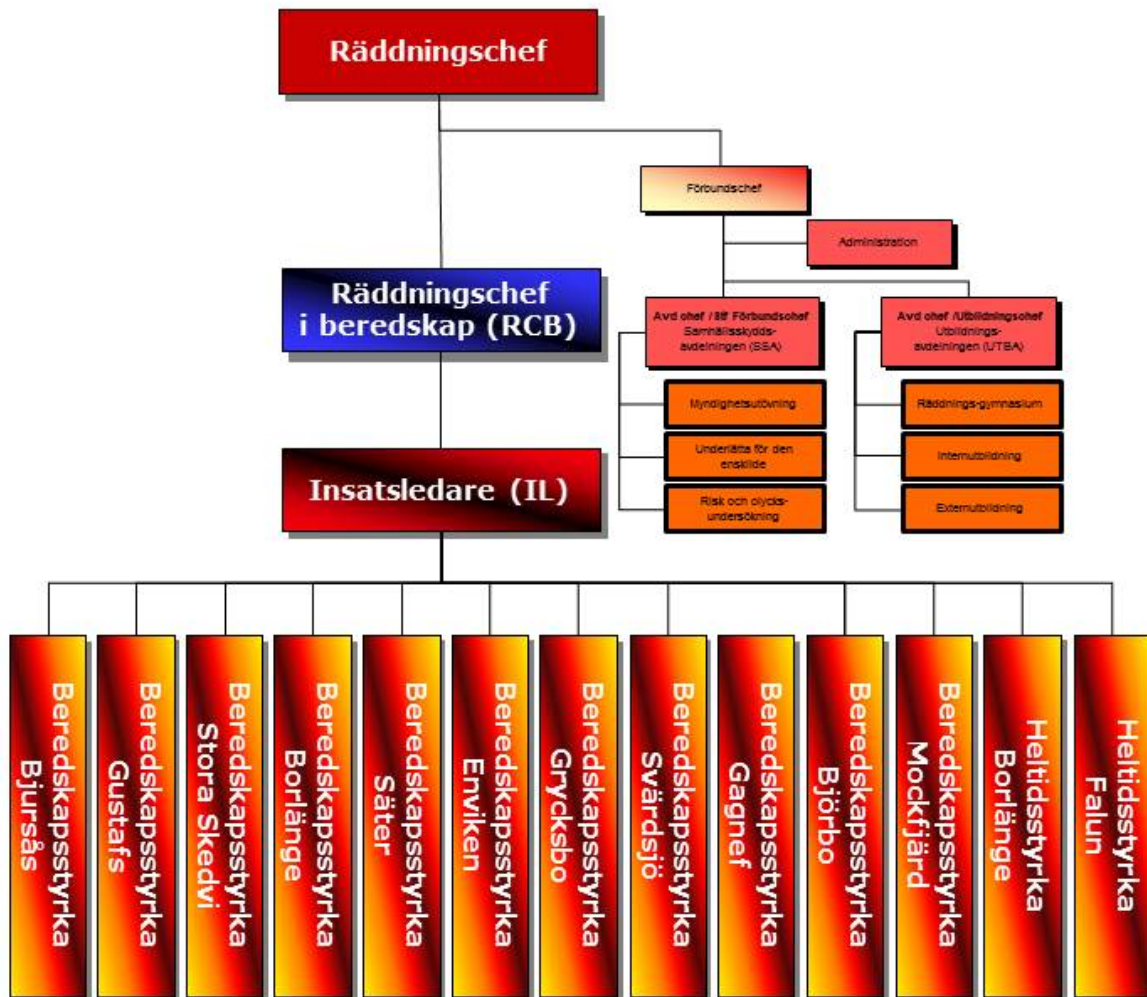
Räddningschef

Förbundschef

Administration

Räddningschef i beredskap (RCB)

Avd chef / Stf Förbundschef Samhällsskydds-avdelningen (SSA)

Myndighetsutövning

Underlätta för den enskilde

Risk och olycks-undersökning

Avd chef /Utbildningschef Utbildnings-avdelningen (UTBA)

Räddnings-gymnasium

Internutbildning

Externutbildning

Insatsledare (IL)

Beredskapsstyrka Bjursås

Beredskapsstyrka Gustafs

Beredskapsstyrka Stora Skedvi

Beredskapsstyrka Borlänge

Beredskapsstyrka Säter

Beredskapsstyrka Enviken

Beredskapsstyrka Grycksbo

Beredskapsstyrka Svärdsjö

Beredskapsstyrka Gagnef

Beredskapsstyrka Björbo

Beredskapsstyrka Mockfjärd

Heltidsstyrka Borlänge

Heltidsstyrka Falun